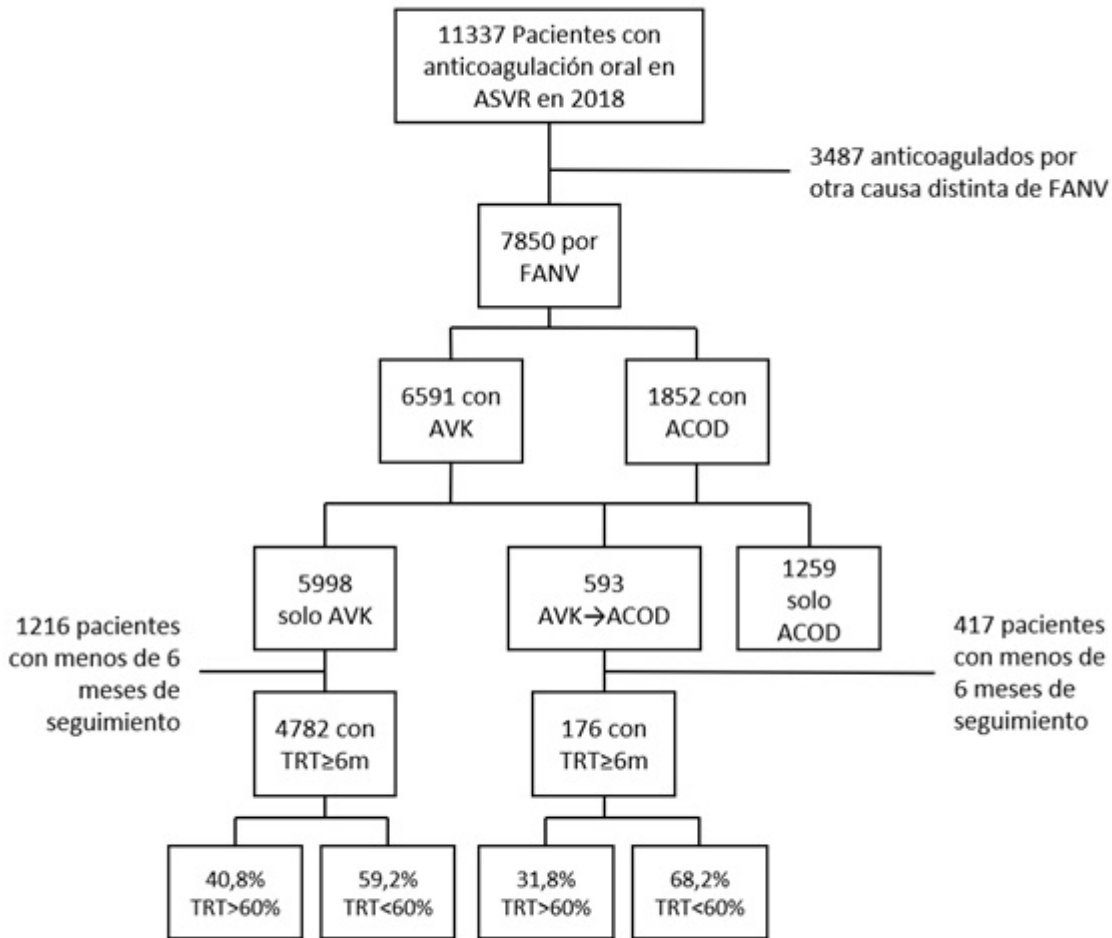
11337 Pacientes con anticoagulación oral en ASVR en 2018

3487 anticoagulados por otra causa distinta de FANV

7850 por FANV

6591 con AVK

1852 con ACOD

5998 solo AVK

593 AVK→ACOD

1259 solo ACOD

1216 pacientes con menos de 6 meses de seguimiento

417 pacientes con menos de 6 meses de seguimiento

4782 con TRT≥6m

176 con TRT≥6m

40,8% TRT>60%

59,2% TRT<60%

31,8% TRT>60%

68,2% TRT<60%